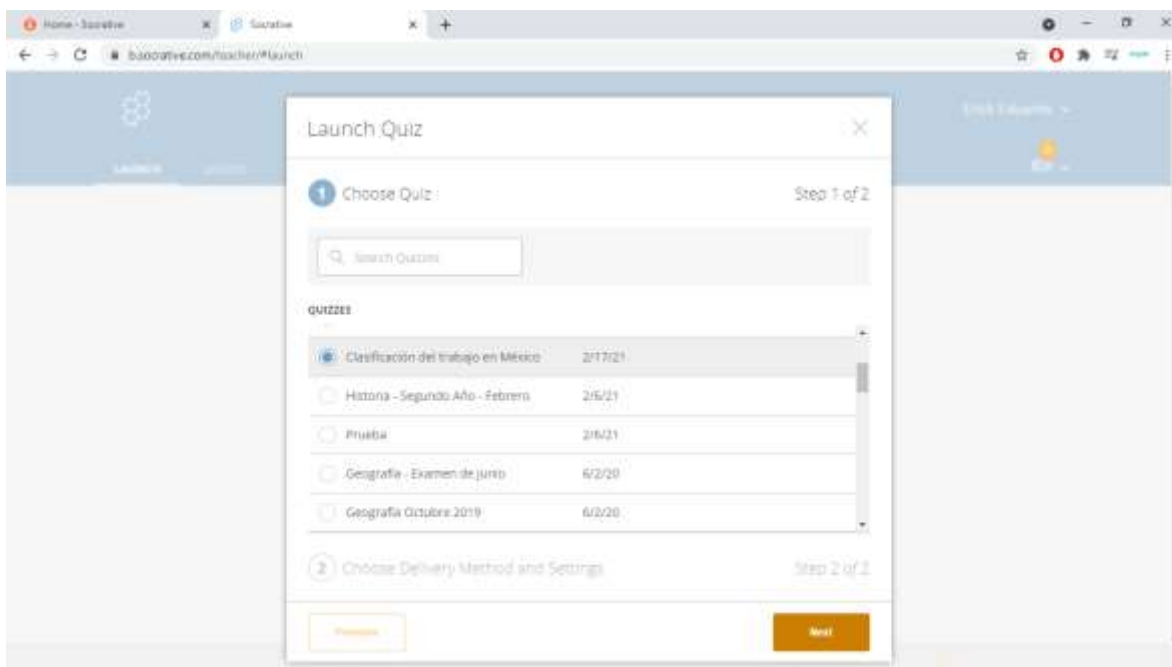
Home - Socrative
Socrative
b.socrative.com/teacher/#launch

LAUNCH

Launch Quiz

1 Choose Quiz
Step 1 of 2

Search Quizzes

QUIZZES

| | |
|---|---|
| Clasificación del trabajo en México | 2/17/21 |
| Historia - Segundo Año - Febrero | 2/6/21 |
| Prueba | 2/6/21 |
| Geografía - Examen de junio | 6/2/20 |
| Geografía Octubre 2019 | 6/2/20 |

2 Choose Delivery Method and Settings
Step 2 of 2

Previous
Next